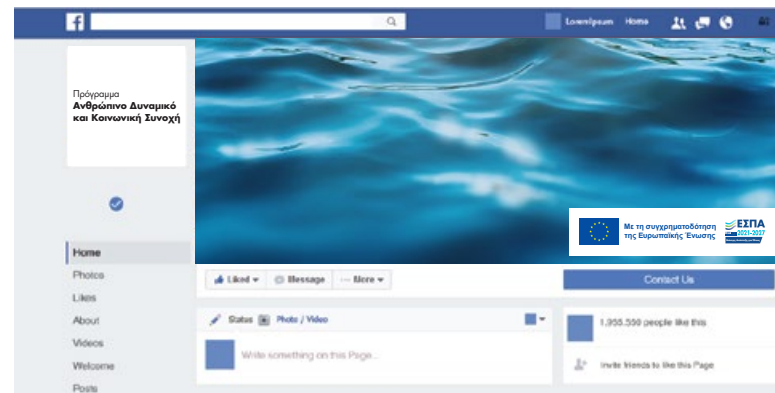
f

Loremipsum Home

Πρόγραμμα
Ανθρώπινο Δυναμικό και Κοινωνική Συνοχή

Με τη συγχρηματοδότηση της Ευρωπαϊκής Ένωσης

ΕΣΠΑ
2021-2027

Home
Photos
Likes
About
Videos
Welcome
Posts

Liked ▾ Message ··· More ▾

Contact Us

Status Photo / Video

Write something on this Page...

1,955,550 people like this

Invite friends to like this Page